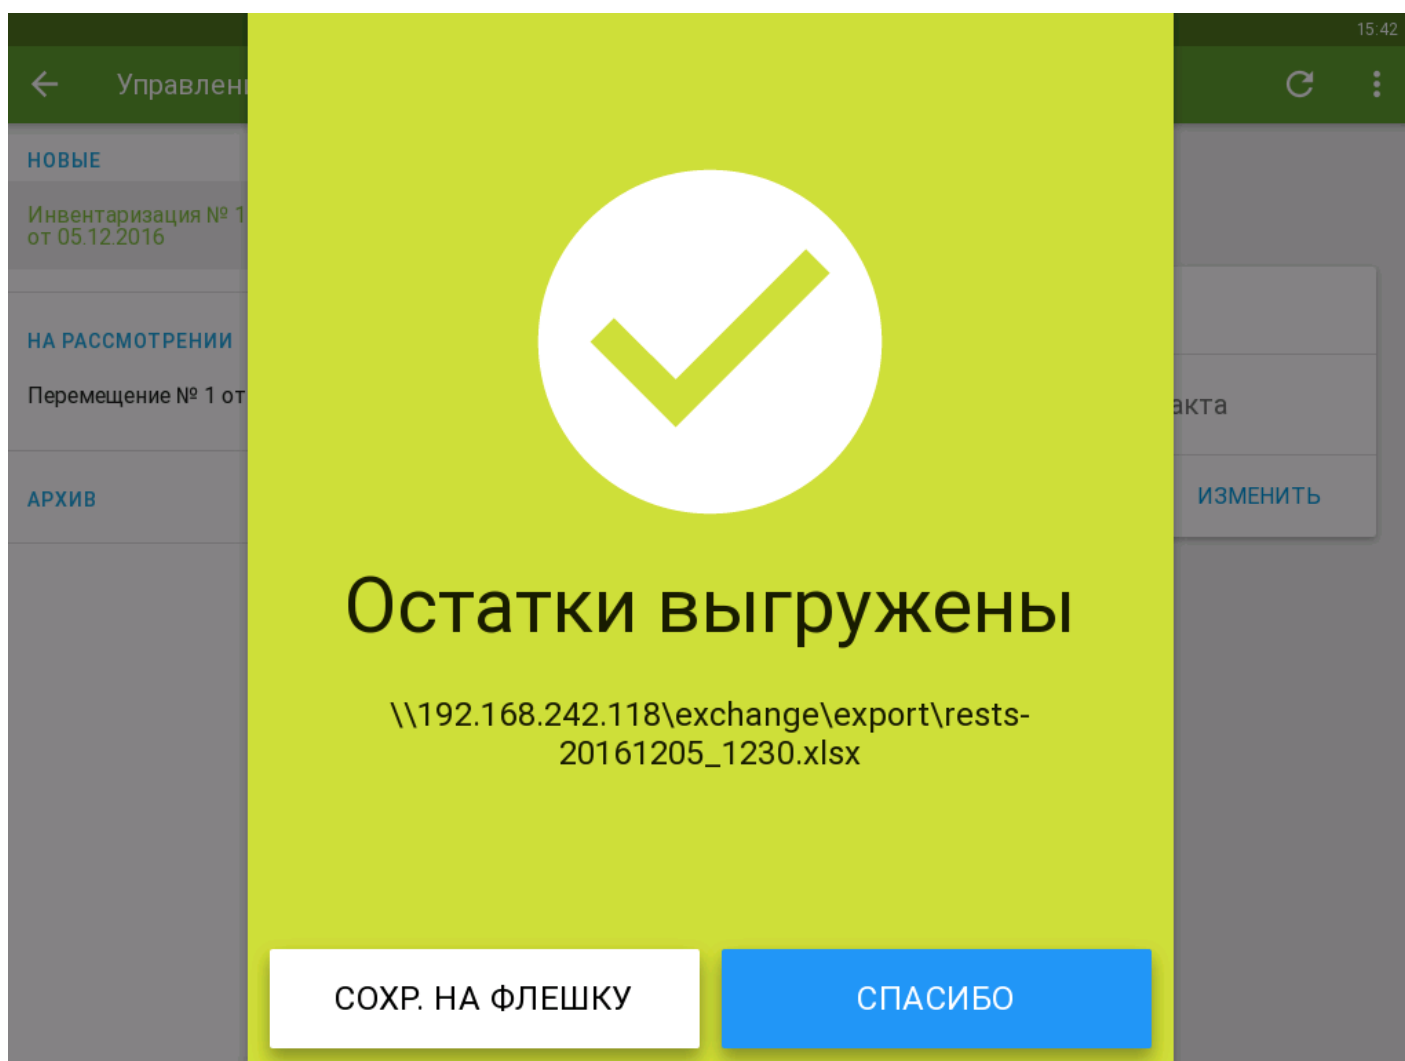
15:42

Управлен

НОВЫЕ

Инвентаризация № 1
от 05.12.2016

НА РАССМОТРЕНИИ

Перемещение № 1 от

АРХИВ

акта

ИЗМЕНИТЬ

Остатки выгружены

\\192.168.242.118\exchange\export\rests-20161205_1230.xlsx

СОХР. НА ФЛЕШКУ

СПАСИБО